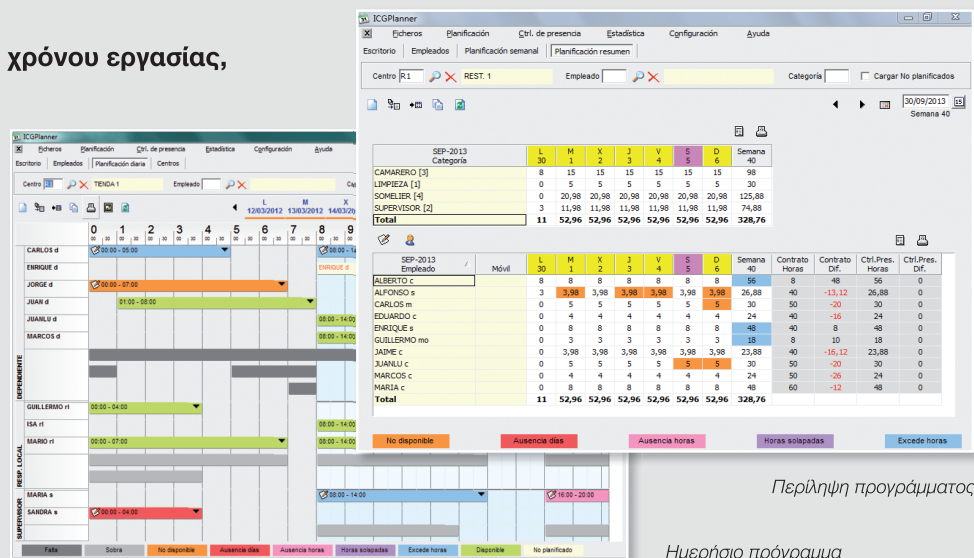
χρόνου εργασίας,

ICGPlanner
Ficheros Planificación Ctrl. de presencia Estadística Configuración Ayuda
Escritorio Empleados Planificación diaria Centros
Centro 1 TIENDA 1 Empleado
L 12/03/2012 M 13/03/2012 14/03/2
0 1 2 3 4 5 6 7 8 9
CARLOS d 00:00 - 05:00
ENRIQUE d ENRIQUE d
JORGE d 00:00 - 07:00
JUAN d 01:00 - 08:00
JUANLU d 08:00 - 14:00
MARCOS d 08:00 - 14:00
DEPENDIENTE
GUILLERMO rl 00:00 - 04:00
ISA rl
MARIO rl 00:00 - 07:00
RESP. LOCAL
MARIA s 08:00 - 14:00 16:00 - 20:00
SANDRA s 00:00 - 04:00
SUPERVISOR
Falta Sobra No disponible Ausencia días Ausencia horas Horas solapadas Excede horas Disponible No planificado

ICGPlanner
Ficheros Planificación Ctrl. de presencia Estadística Configuración Ayuda
Escritorio Empleados Planificación semanal Planificación resumen
Centro R1 REST. 1 Empleado Categoría Cargar No planificados
30/09/2013 15
Semana 40

| SEP-2013 Categoría | L 30 | M 1 | X 2 | J 3 | V 4 | S 5 | D 6 | Semana 40 |
|---|---|---|---|---|---|---|---|---|
| CAMARERO [3] | 8 | 15 | 15 | 15 | 15 | 15 | 15 | 98 |
| LIMPIEZA [1] | 0 | 5 | 5 | 5 | 5 | 5 | 5 | 30 |
| SOMELIER [4] | 0 | 20,98 | 20,98 | 20,98 | 20,98 | 20,98 | 20,98 | 125,88 |
| SUPERVISOR [2] | 3 | 11,98 | 11,98 | 11,98 | 11,98 | 11,98 | 11,98 | 74,88 |
| Total | 11 | 52,96 | 52,96 | 52,96 | 52,96 | 52,96 | 52,96 | 328,76 |

| SEP-2013 Empleado | Móvil | L 30 | M 1 | X 2 | J 3 | V 4 | S 5 | D 6 | Semana 40 | Contrato Horas | Contrato Dif. | Ctrl.Pres. Horas | Ctrl.Pres. Dif. |
|---|---|---|---|---|---|---|---|---|---|---|---|---|---|
| ALBERTO c | | 8 | 8 | 8 | 8 | 8 | 8 | 8 | 56 | 8 | 48 | 56 | 0 |
| ALFONSO s | | 3 | 3,98 | 3,98 | 3,98 | 3,98 | 3,98 | 3,98 | 26,88 | 40 | -13,12 | 26,88 | 0 |
| CARLOS m | | 0 | 5 | 5 | 5 | 5 | 5 | 5 | 30 | 50 | -20 | 30 | 0 |
| EDUARDO c | | 0 | 4 | 4 | 4 | 4 | 4 | 4 | 24 | 40 | -16 | 24 | 0 |
| ENRIQUE s | | 0 | 8 | 8 | 8 | 8 | 8 | 8 | 48 | 40 | 8 | 48 | 0 |
| GUILLERMO mo | | 0 | 3 | 3 | 3 | 3 | 3 | 3 | 18 | 8 | 10 | 18 | 0 |
| JAIME c | | 0 | 3,98 | 3,98 | 3,98 | 3,98 | 3,98 | 3,98 | 23,88 | 40 | -16,12 | 23,88 | 0 |
| JUANLU c | | 0 | 5 | 5 | 5 | 5 | 5 | 5 | 30 | 50 | -20 | 30 | 0 |
| MARCOS c | | 0 | 4 | 4 | 4 | 4 | 4 | 4 | 24 | 50 | -26 | 24 | 0 |
| MARIA c | | 0 | 8 | 8 | 8 | 8 | 8 | 8 | 48 | 60 | -12 | 48 | 0 |
| Total | | 11 | 52,96 | 52,96 | 52,96 | 52,96 | 52,96 | 52,96 | 328,76 | | | | |

No disponible Ausencia días Ausencia horas Horas solapadas Excede horas

Περίληψη προγράμματος

Ημερήσιο πρόγραμμα